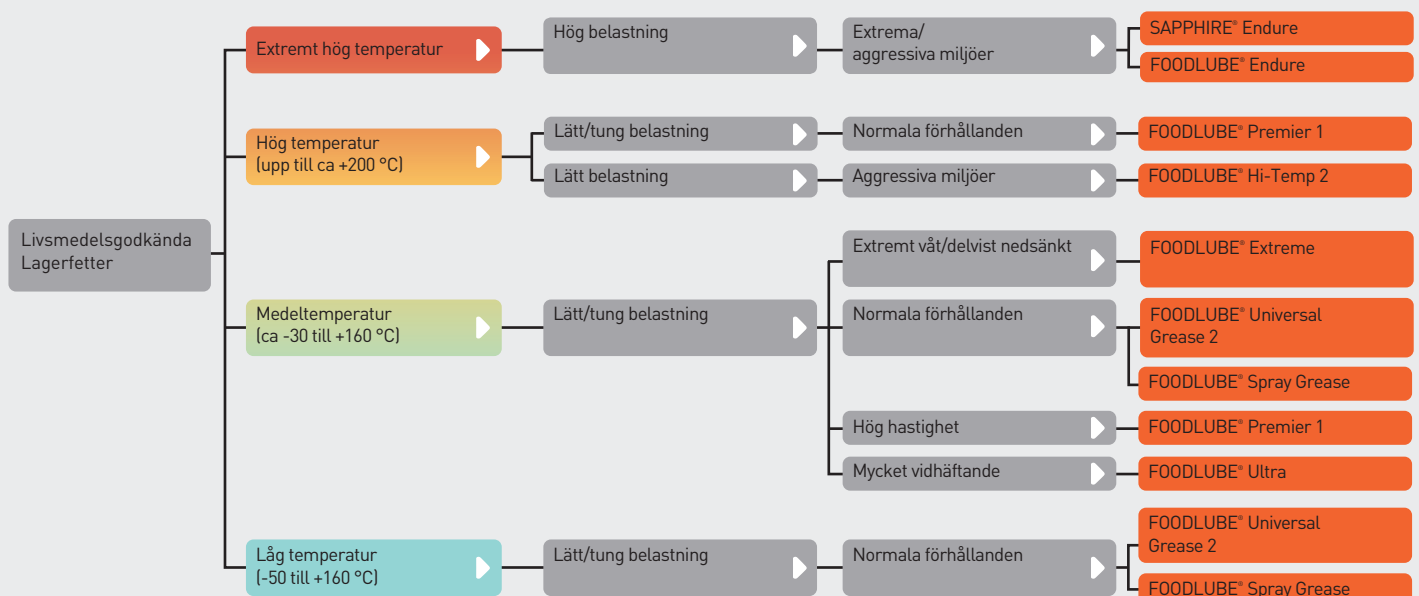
Livsmedelsgodkända Lagerfetter

Extremt hög temperatur

Hög belastning

Extrema/ aggressiva miljöer

SAPPHIRE® Endure

FOODLUBE® Endure

Hög temperatur (upp till ca +200 °C)

Lätt/tung belastning

Normala förhållanden

FOODLUBE® Premier 1

Lätt belastning

Aggressiva miljöer

FOODLUBE® Hi-Temp 2

Medeltemperatur (ca -30 till +160 °C)

Lätt/tung belastning

Extremt våt/delvist nedsänkt

FOODLUBE® Extreme

Normala förhållanden

FOODLUBE® Universal Grease 2

FOODLUBE® Spray Grease

Hög hastighet

FOODLUBE® Premier 1

Mycket vidhäftande

FOODLUBE® Ultra

Låg temperatur (-50 till +160 °C)

Lätt/tung belastning

Normala förhållanden

FOODLUBE® Universal Grease 2

FOODLUBE® Spray Grease